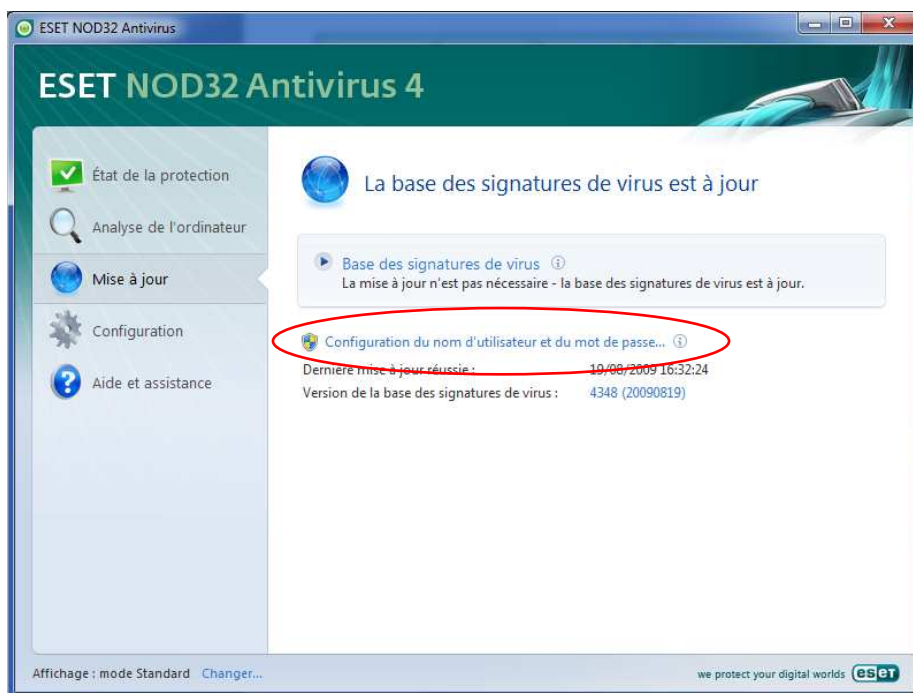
ESET NOD32 Antivirus

ESET NOD32 Antivirus 4

État de la protection

Analyse de l'ordinateur

Mise à jour

Configuration

Aide et assistance

La base des signatures de virus est à jour

Base des signatures de virus
La mise à jour n'est pas nécessaire - la base des signatures de virus est à jour.

Configuration du nom d'utilisateur et du mot de passe...

Dernière mise à jour réussie : 19/08/2009 16:32:24

Version de la base des signatures de virus : 4348 (20090819)

Affichage : mode Standard Changer...

we protect your digital worlds eset